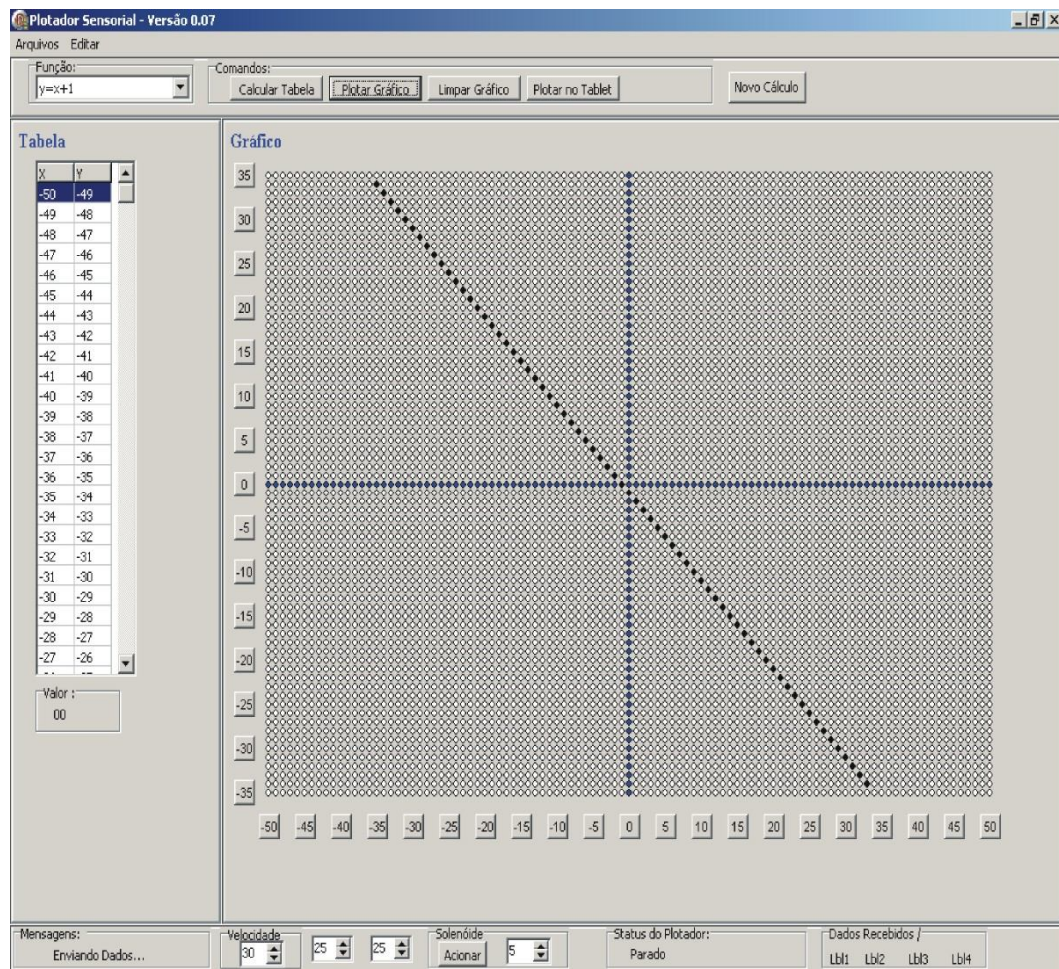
Plotador Sensorial - Versão 0.07

Arquivos Editar

Função:
y=x+1

Comandos:
Calcular Tabela | Plotar Gráfico | Limpar Gráfico | Plotar no Tablet

Novo Cálculo

Tabela

| X | Y |
|---|---|
| -50 | -49 |
| -49 | -48 |
| -48 | -47 |
| -47 | -46 |
| -46 | -45 |
| -45 | -44 |
| -44 | -43 |
| -43 | -42 |
| -42 | -41 |
| -41 | -40 |
| -40 | -39 |
| -39 | -38 |
| -38 | -37 |
| -37 | -36 |
| -36 | -35 |
| -35 | -34 |
| -34 | -33 |
| -33 | -32 |
| -32 | -31 |
| -31 | -30 |
| -30 | -29 |
| -29 | -28 |
| -28 | -27 |
| -27 | -26 |

Valor :
00

Gráfico

35
30
25
20
15
10
5
0
-5
-10
-15
-20
-25
-30
-35

-50 -45 -40 -35 -30 -25 -20 -15 -10 -5 0 5 10 15 20 25 30 35 40 45 50

Mensagens:
Enviando Dados...

Velocidade
30 25 25

Solenóide
Acionar 5

Status do Plotador:
Parado

Dados Recebidos /
Lbl1 Lbl2 Lbl3 Lbl4